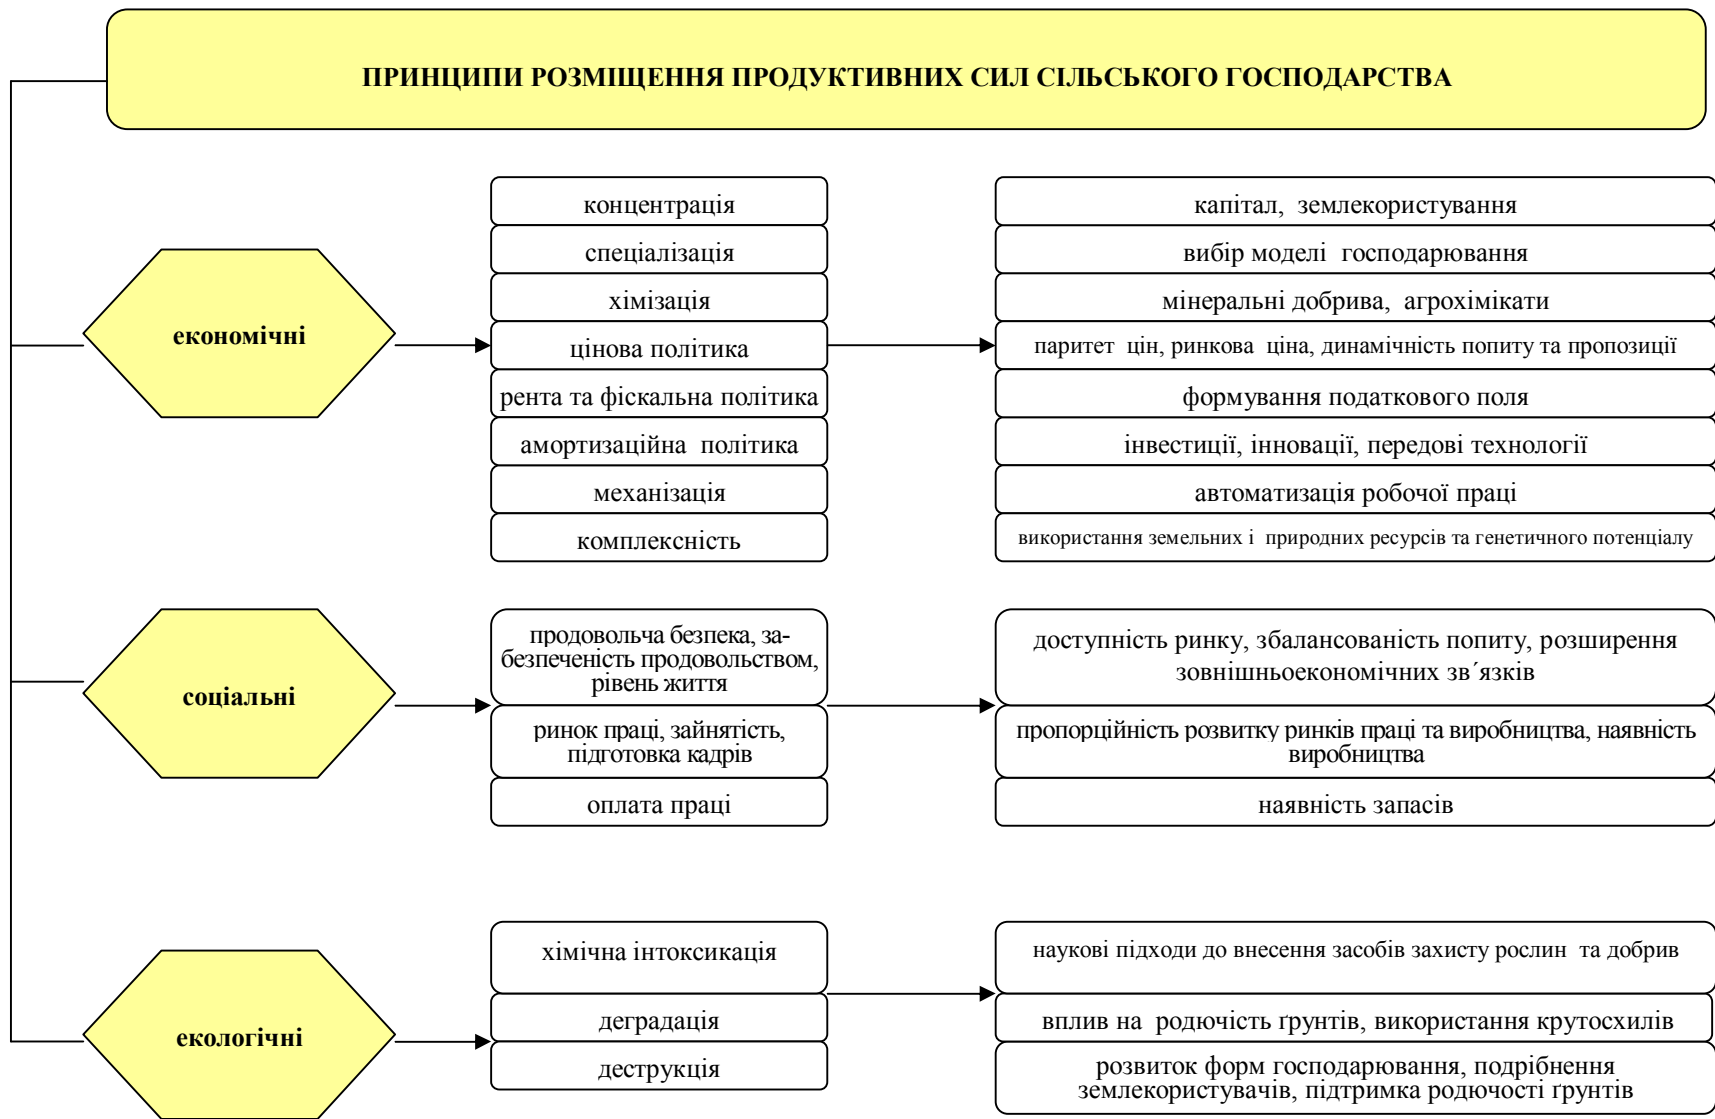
ПРИНЦИПИ РОЗМІЩЕННЯ ПРОДУКТИВНИХ СИЛ СІЛЬСЬКОГО ГОСПОДАРСТВА

економічні

концентрація
спеціалізація
хімізація
цінова політика
рента та фіскальна політика
амортизаційна політика
механізація
комплексність

капітал, землекористування
вибір моделі господарювання
мінеральні добрива, агрохімікати
паритет цін, ринкова ціна, динамічність попиту та пропозиції
формування податкового поля
інвестиції, інновації, передові технології
автоматизація робочої праці
використання земельних і природних ресурсів та генетичного потенціалу

соціальні

продовольча безпека, забезпеченість продовольством, рівень життя
ринок праці, зайнятість, підготовка кадрів
оплата праці

доступність ринку, збалансованість попиту, розширення зовнішньоекономічних зв´язків
пропорційність розвитку ринків праці та виробництва, наявність виробництва
наявність запасів

екологічні

хімічна інтоксикація
деградація
деструкція

наукові підходи до внесення засобів захисту рослин та добрив
вплив на родючість ґрунтів, використання крутосхилів
розвиток форм господарювання, подрібнення землекористувачів, підтримка родючості ґрунтів